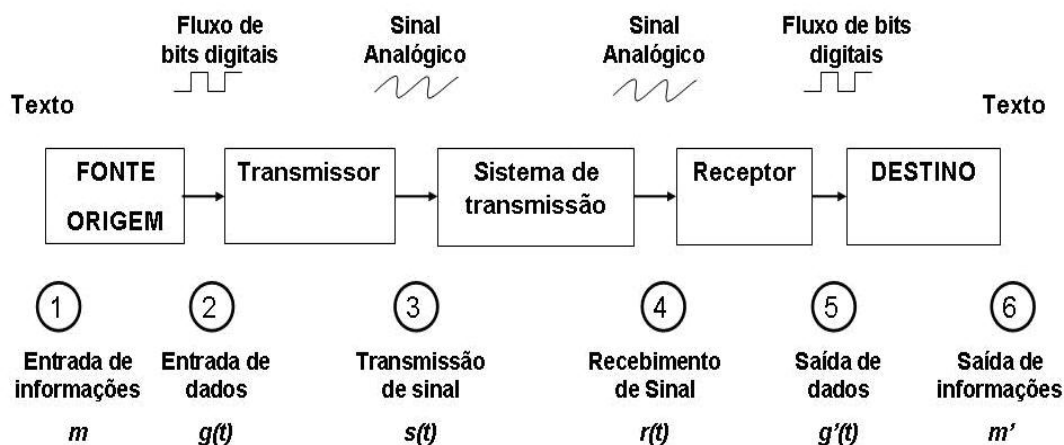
Fluxo de bits digitais

Sinal Analógico

Sinal Analógico

Fluxo de bits digitais

Texto

Texto

FONTE ORIGEM

Transmissor

Sistema de transmissão

Receptor

DESTINO

1
Entrada de informações
$m$

2
Entrada de dados
$g(t)$

3
Transmissão de sinal
$s(t)$

4
Recebimento de Sinal
$r(t)$

5
Saída de dados
$g'(t)$

6
Saída de informações
$m'$